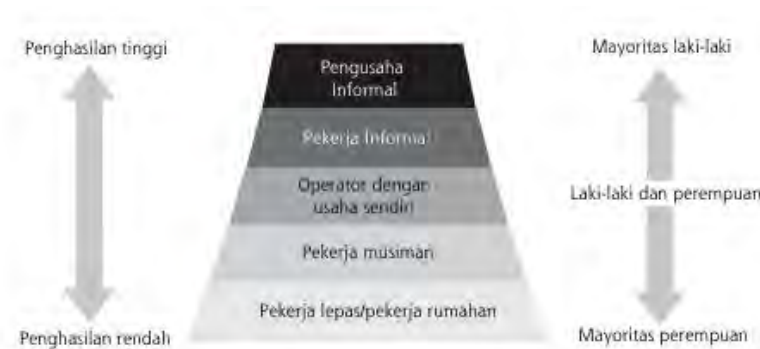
Penghasilan tinggi

Penghasilan rendah

Pengusaha Informal

Pekerja Informal

Operator dengan usaha sendiri

Pekerja musiman

Pekerja lepas/pekerja rumahan

Mayoritas laki-laki

Laki-laki dan perempuan

Mayoritas perempuan